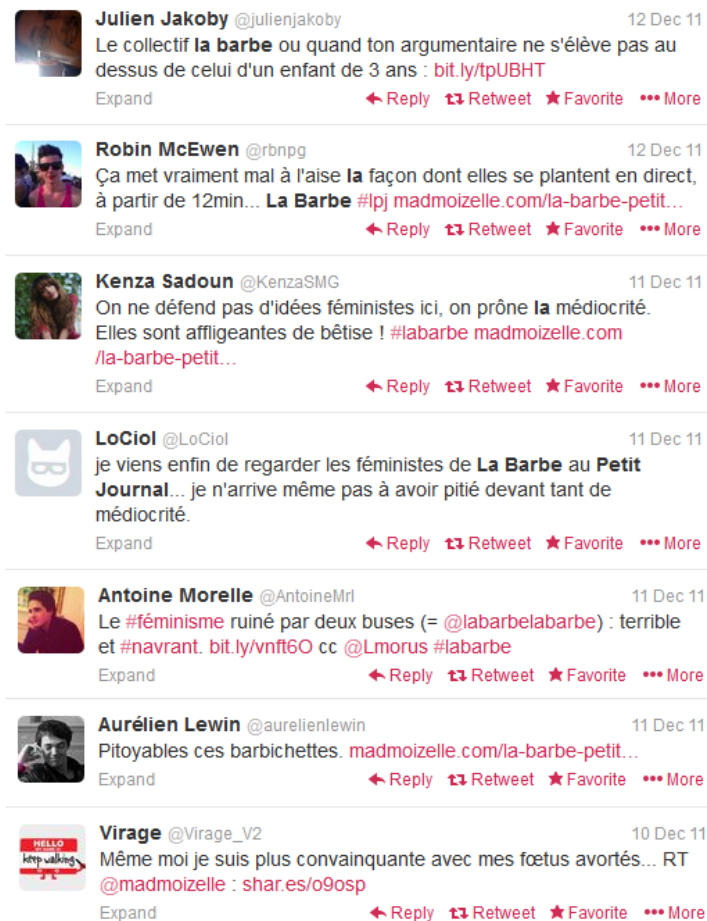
Julien Jakoby @julienjakoby 12 Dec 11
Le collectif la barbe ou quand ton argumentaire ne s'élève pas au dessus de celui d'un enfant de 3 ans : bit.ly/tpUBHT
Expand Reply Retweet Favorite More

Robin McEwen @rbnpg 12 Dec 11
Ça met vraiment mal à l'aise la façon dont elles se plantent en direct, à partir de 12min... La Barbe #lpj madmoizelle.com/la-barbe-petit…
Expand Reply Retweet Favorite More

Kenza Sadoun @KenzaSMG 11 Dec 11
On ne défend pas d'idées féministes ici, on prône la médiocrité. Elles sont affligeantes de bêtise ! #labarbe madmoizelle.com/la-barbe-petit…
Expand Reply Retweet Favorite More

LoCiol @LoCiol 11 Dec 11
je viens enfin de regarder les féministes de La Barbe au Petit Journal... je n'arrive même pas à avoir pitié devant tant de médiocrité.
Expand Reply Retweet Favorite More

Antoine Morelle @AntoineMrl 11 Dec 11
Le #féminisme ruiné par deux buses (= @labarbelabarbe) : terrible et #navrant. bit.ly/vnft6O cc @Lmorus #labarbe
Expand Reply Retweet Favorite More

Aurélien Lewin @aurelienlewin 11 Dec 11
Pitoyables ces barbichettes. madmoizelle.com/la-barbe-petit…
Expand Reply Retweet Favorite More

Virage @Virage_V2 10 Dec 11
HELLO keep walking
Même moi je suis plus convainquante avec mes fœtus avortés... RT @madmoizelle : shar.es/o9osp
Expand Reply Retweet Favorite More